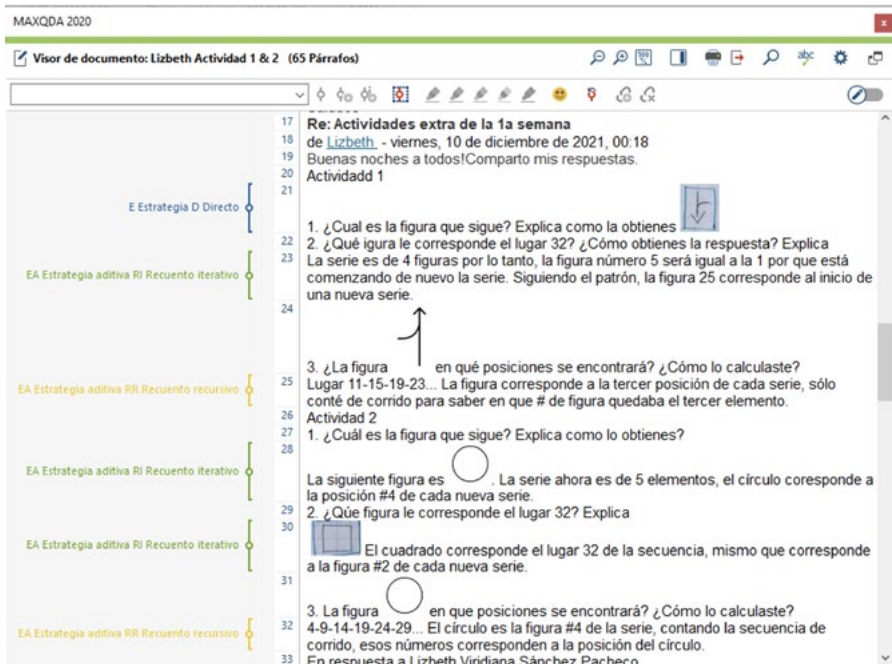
MAXQDA 2020

Visor de documento: Lizbeth Actividad 1 & 2 (65 Párrafos)

E Estrategia D Directo

EA Estrategia aditiva RI Recuento iterativo

EA Estrategia aditiva RR Recuento recursivo

EA Estrategia aditiva RI Recuento iterativo

EA Estrategia aditiva RI Recuento iterativo

EA Estrategia aditiva RR Recuento recursivo

17 Re: Actividades extra de la 1a semana
18 de Lizbeth - viernes, 10 de diciembre de 2021, 00:18
19 Buenas noches a todos!Comparto mis respuestas.
20 Actividadd 1
21
1. ¿Cual es la figura que sigue? Explica como la obtienes
22 2. ¿Qué igura le corresponde el lugar 32? ¿Cómo obtienes la respuesta? Explica
23 La serie es de 4 figuras por lo tanto, la figura número 5 será igual a la 1 por que está comenzando de nuevo la serie. Siguiendo el patrón, la figura 25 corresponde al inicio de una nueva serie.
24
3. ¿La figura en qué posiciones se encontrará? ¿Cómo lo calculaste?
25 Lugar 11-15-19-23... La figura corresponde a la tercer posición de cada serie, sólo conté de corrido para saber en que # de figura quedaba el tercer elemento.
26 Actividad 2
27 1. ¿Cuál es la figura que sigue? Explica como lo obtienes?
28
La siguiente figura es . La serie ahora es de 5 elementos, el círculo coresponde a la posición #4 de cada nueva serie.
29 2. ¿Qúe figura le corresponde el lugar 32? Explica
30
El cuadrado corresponde el lugar 32 de la secuencia, mismo que corresponde a la figura #2 de cada nueva serie.
31
3. La figura en que posiciones se encontrará? ¿Cómo lo calculaste?
32 4-9-14-19-24-29... El círculo es la figura #4 de la serie, contando la secuencia de corrido, esos números corresponden a la posición del círculo.
33 En respuesta a Lizbeth Viridiana Sánchez Pacheco